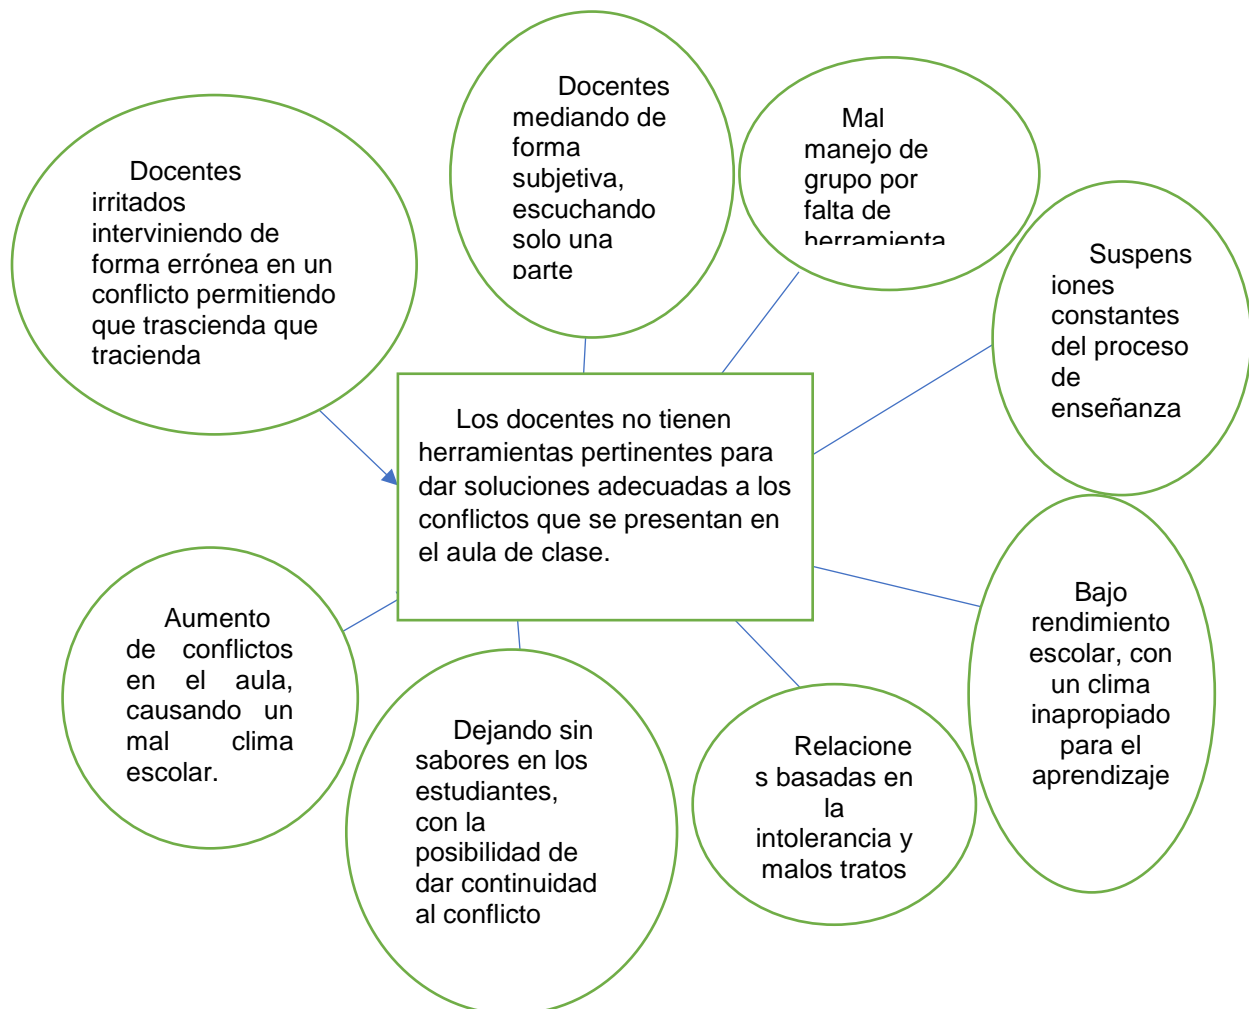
Docentes irritados interviniendo de forma errónea en un conflicto permitiendo que trascienda que tracienda

Docentes mediando de forma subjetiva, escuchando solo una parte

Mal manejo de grupo por falta de herramienta

Suspens iones constantes del proceso de enseñanza

Los docentes no tienen herramientas pertinentes para dar soluciones adecuadas a los conflictos que se presentan en el aula de clase.

Aumento de conflictos en el aula, causando un mal clima escolar.

Dejando sin sabores en los estudiantes, con la posibilidad de dar continuidad al conflicto

Relacione s basadas en la intolerancia y malos tratos

Bajo rendimiento escolar, con un clima inapropiado para el aprendizaje